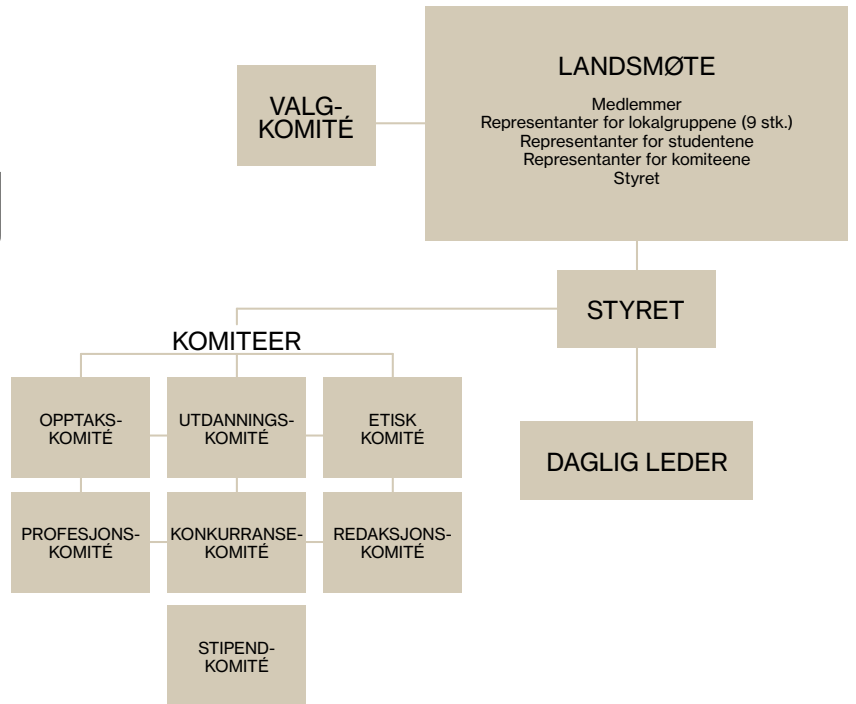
VALG-
KOMITÉ

LANDSMØTE

Medlemmer
Representanter for lokalgruppene (9 stk.)
Representanter for studentene
Representanter for komiteene
Styret

STYRET

KOMITEER

OPPTAKS-
KOMITÉ

UTDANNINGS-
KOMITÉ

ETISK
KOMITÉ

DAGLIG LEDER

PROFESJONS-
KOMITÉ

KONKURRANSE-
KOMITÉ

REDAKSJONS-
KOMITÉ

STIPEND-
KOMITÉ